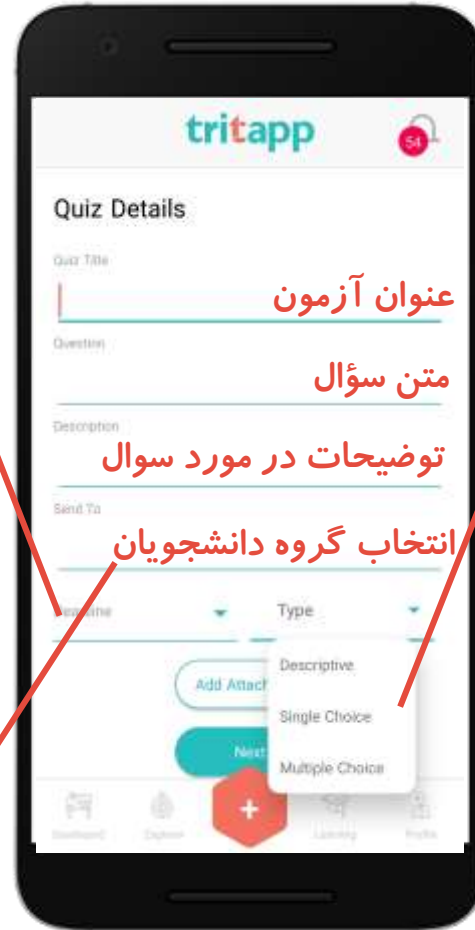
tritapp

54

Quiz Details

Quiz Title

عنوان آزمون

Question

متن سؤال

Description

توضیحات در مورد سوال

Send To

انتخاب گروه دانشجویان

Deadline

Type

Descriptive

Single Choice

Multiple Choice

Add Attach

Next

+

Dashboard

Explore

Learning

Profile